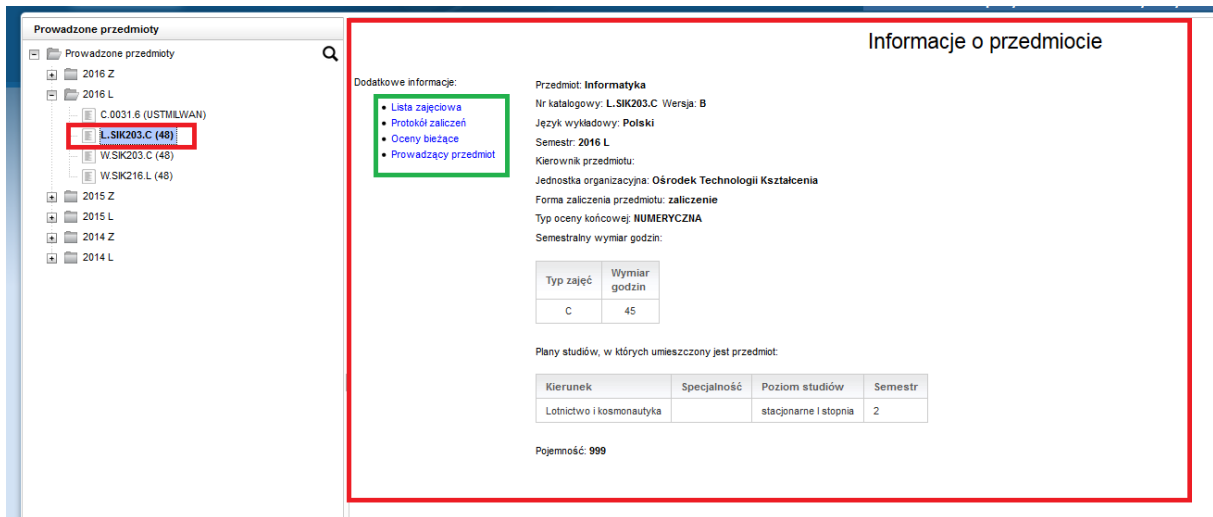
Prowadzone przedmioty

Prowadzone przedmioty
2016 Z
2016 L
C.0031.6 (USTMILWAN)
L.SIK203.C (48)
W.SIK203.C (48)
W.SIK216.L (48)
2015 Z
2015 L
2014 Z
2014 L

Informacje o przedmiocie

Dodatkowe informacje:
- Lista zajęciowa
- Protokół zaliczeń
- Oceny bieżące
- Prowadzący przedmiot

Przedmiot: **Informatyka**
Nr katalogowy: **L.SIK203.C** Wersja: **B**
Język wykładowy: **Polski**
Semestr: **2016 L**
Kierownik przedmiotu:
Jednostka organizacyjna: **Ośrodek Technologii Kształcenia**
Forma zaliczenia przedmiotu: **zaliczenie**
Typ oceny końcowej: **NUMERYCZNA**
Semestralny wymiar godzin:

| Typ zajęć | Wymiar godzin |
|---|---|
| C | 45 |

Plany studiów, w których umieszczony jest przedmiot:

| Kierunek | Specjalność | Poziom studiów | Semestr |
|---|---|---|---|
| Lotnictwo i kosmonautyka | | stacjonarne I stopnia | 2 |

Pojemność: **999**